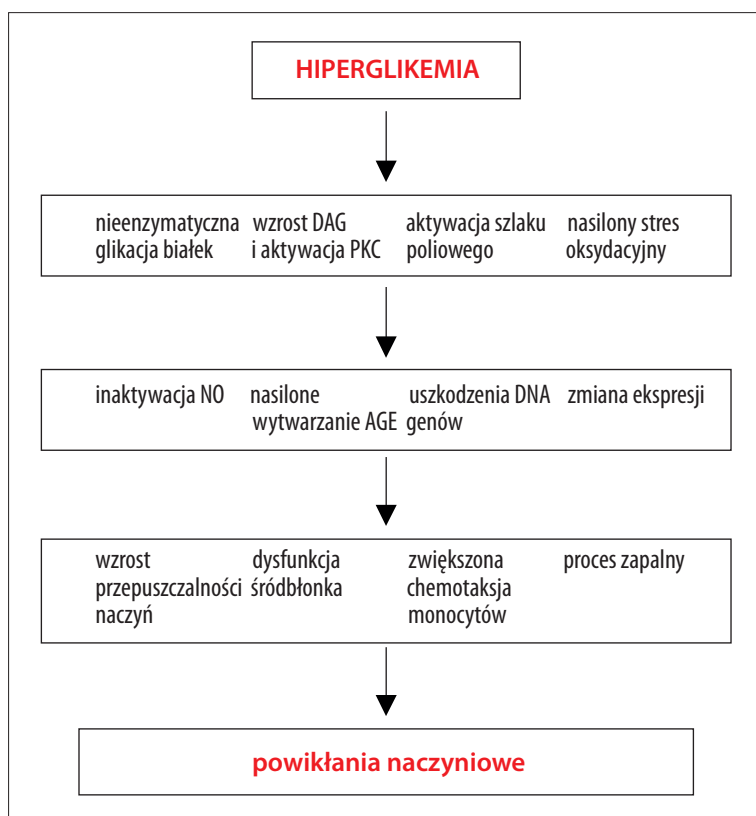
HIPERGLIKEMIA

nieenzymatyczna glikacja białek

wzrost DAG i aktywacja PKC

aktywacja szlaku poliowego

nasilony stres oksydacyjny

inaktywacja NO

nasilone wytwarzanie AGE

uszkodzenia DNA genów

zmiana ekspresji

wzrost przepuszczalności naczyń

dysfunkcja śródbłonka

zwiększona chemotaksja monocytów

proces zapalny

powikłania naczyniowe